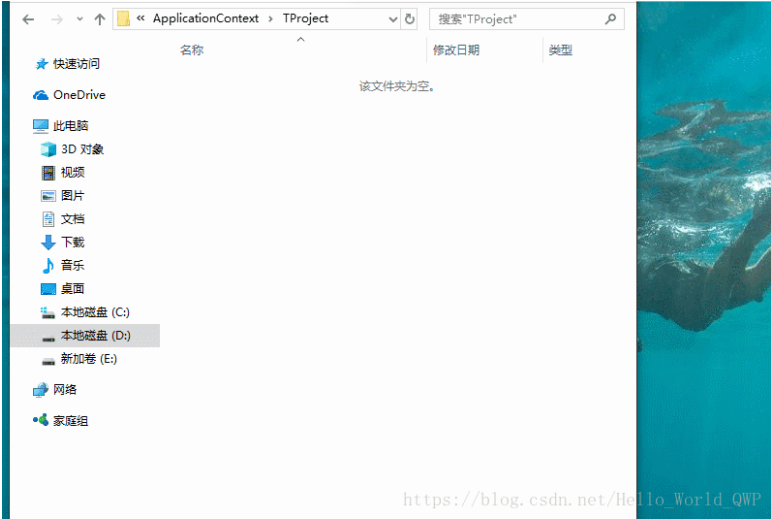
« ApplicationContext › TProject

搜索"TProject"

名称

修改日期

类型

该文件夹为空。

快速访问

OneDrive

此电脑

3D 对象

视频

图片

文档

下载

音乐

桌面

本地磁盘 (C:)

本地磁盘 (D:)

新加卷 (E:)

网络

家庭组

https://blog.csdn.net/Hello_World_QWP